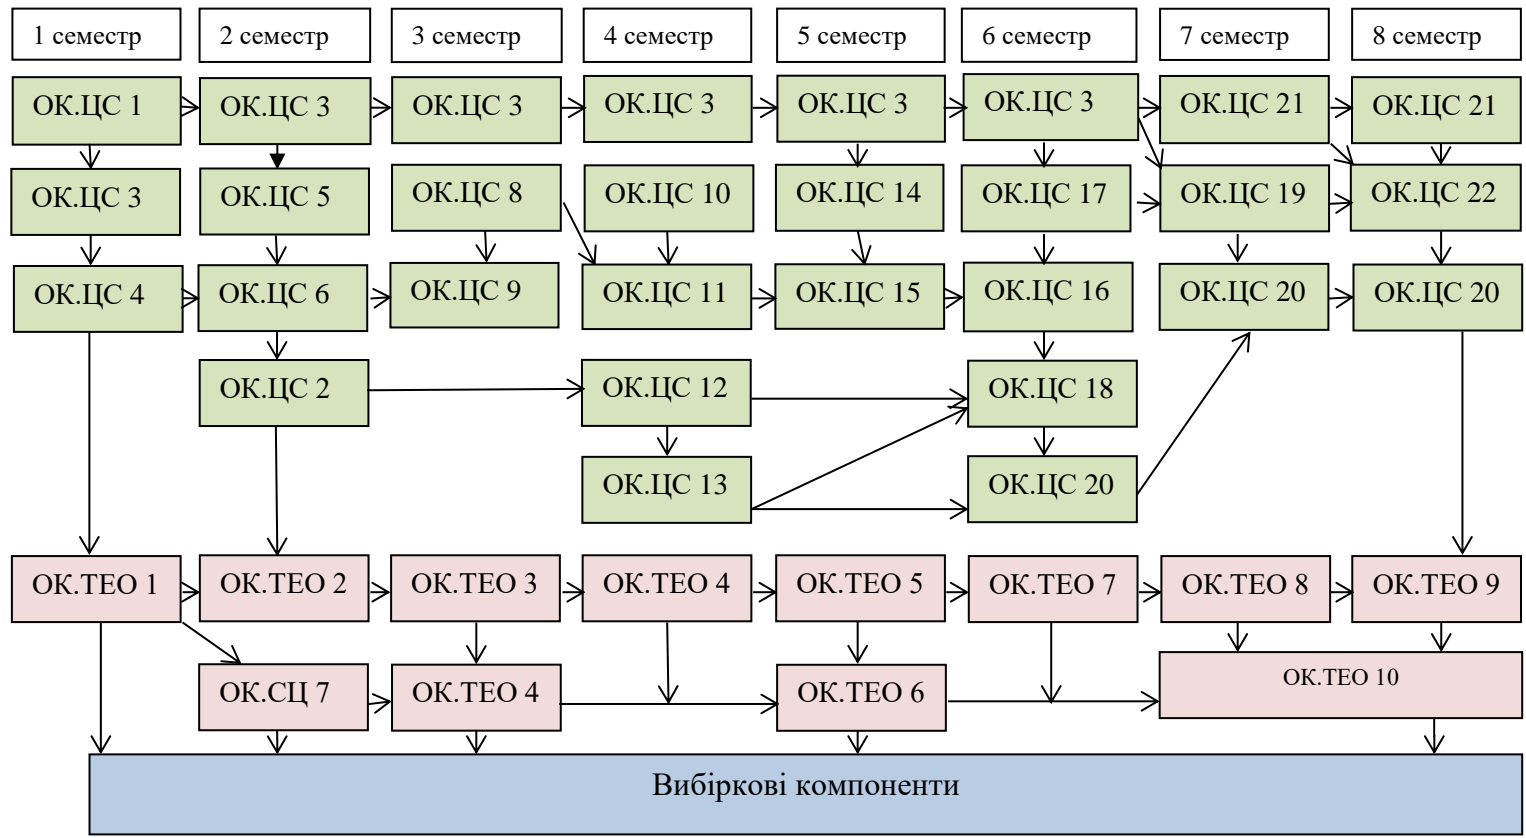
| 1 семестр | 2 семестр | 3 семестр | 4 семестр | 5 семестр | 6 семестр | 7 семестр | 8 семестр |
|---|---|---|---|---|---|---|---|

ОК.ЦС 1
ОК.ЦС 3
ОК.ЦС 4

ОК.ЦС 3
ОК.ЦС 5
ОК.ЦС 6
ОК.ЦС 2

ОК.ЦС 3
ОК.ЦС 8
ОК.ЦС 9

ОК.ЦС 3
ОК.ЦС 10
ОК.ЦС 11
ОК.ЦС 12
ОК.ЦС 13

ОК.ЦС 3
ОК.ЦС 14
ОК.ЦС 15

ОК.ЦС 3
ОК.ЦС 17
ОК.ЦС 16
ОК.ЦС 18
ОК.ЦС 20

ОК.ЦС 21
ОК.ЦС 19
ОК.ЦС 20

ОК.ЦС 21
ОК.ЦС 22
ОК.ЦС 20

ОК.ТЕО 1
ОК.ТЕО 2
ОК.ТЕО 3
ОК.ТЕО 4
ОК.ТЕО 5
ОК.ТЕО 7
ОК.ТЕО 8
ОК.ТЕО 9

ОК.СЦ 7
ОК.ТЕО 4
ОК.ТЕО 6
ОК.ТЕО 10

Вибіркові компоненти